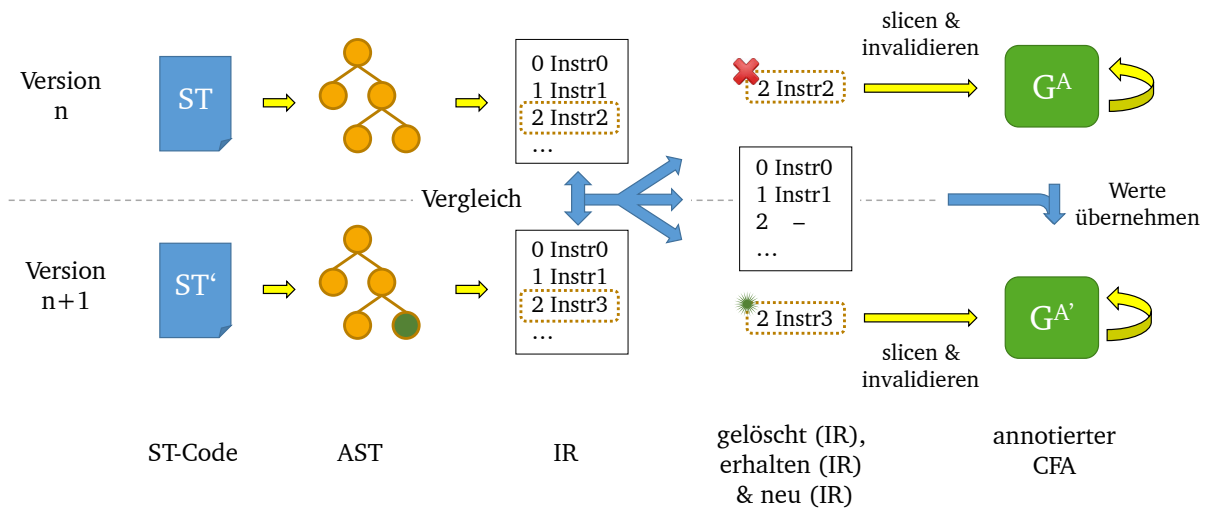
Version n

ST

0 Instr0
1 Instr1
2 Instr2
…

2 Instr2

slicen & invalidieren

$G^A$

Vergleich

0 Instr0
1 Instr1
2 –
…

Werte übernehmen

Version n+1

ST‘

0 Instr0
1 Instr1
2 Instr3
…

2 Instr3

$G^{A'}$

slicen & invalidieren

ST-Code

AST

IR

gelöscht (IR), erhalten (IR) & neu (IR)

annotierter CFA